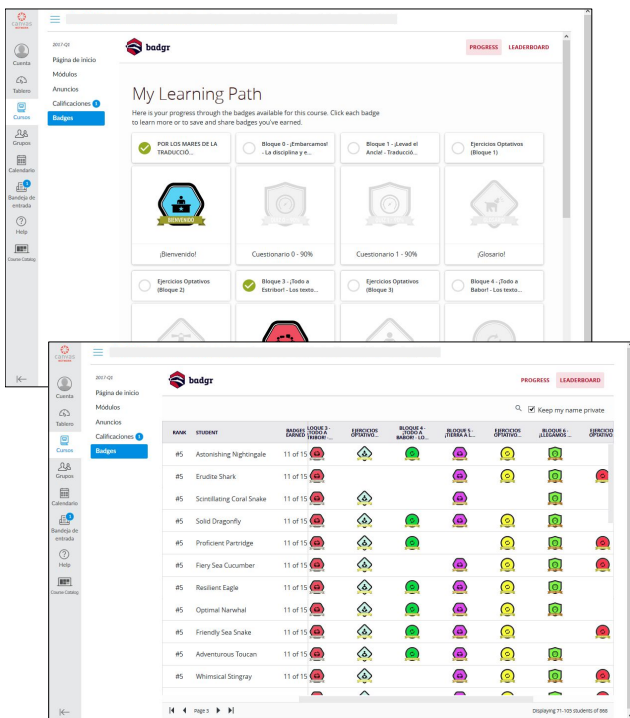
canvas

Cuenta

Tablero

Cursos

Grupos

Calendario

Bandeja de entrada

Help

Course Catalog

2017-Q2

Página de inicio

Módulos

Anuncios

Calificaciones 1

Badges

badgr

PROGRESS LEADERBOARD

My Learning Path

Here is your progress through the badges available for this course. Click each badge to learn more or to save and share badges you've earned.

POR LOS MARES DE LA TRADUCCIÓ...

Bloque 0 - ¡Embarcamos! - La disciplina y e...

Bloque 1 - ¡Levad el Ancla! - Traducció...

Ejercicios Optativos (Bloque 1)

BIENVENIDO

¡Bienvenido!

Cuestionario 0 - 90%

Cuestionario 1 - 90%

¡Glosario!

Ejercicios Optativos (Bloque 2)

Bloque 3 - ¡Todo a Estribor! - Los texto...

Ejercicios Optativos (Bloque 3)

Bloque 4 - ¡Todo a Babor! - Los texto...

canvas

Cuenta

Tablero

Cursos

Grupos

Calendario

Bandeja de entrada

Help

Course Catalog

2017-Q2

Página de inicio

Módulos

Anuncios

Calificaciones 1

Badges

badgr

PROGRESS LEADERBOARD

Keep my name private

| RANK | STUDENT | BADGES EARNED | LOQUE 3 - ¡TODO A TRIBOR! - ... | EJERCICIOS OPTATIVO... | BLOQUE 4 - ¡TODO A BABOR! - LO... | BLOQUE 5 - ¡TIERRA A L... | EJERCICIOS OPTATIVO... | BLOQUE 6 - ¡LLEGAMOS ... | EJERCICIO OPTATIVO |
|---|---|---|---|---|---|---|---|---|---|
| #5 | Astonishing Nightingale | 11 of 15 | | | | | | | |
| #5 | Erudite Shark | 11 of 15 | | | | | | | |
| #5 | Scintillating Coral Snake | 11 of 15 | | | | | | | |
| #5 | Solid Dragonfly | 11 of 15 | | | | | | | |
| #5 | Proficient Partridge | 11 of 15 | | | | | | | |
| #5 | Fiery Sea Cucumber | 11 of 15 | | | | | | | |
| #5 | Resilient Eagle | 11 of 15 | | | | | | | |
| #5 | Optimal Narwhal | 11 of 15 | | | | | | | |
| #5 | Friendly Sea Snake | 11 of 15 | | | | | | | |
| #5 | Adventurous Toucan | 11 of 15 | | | | | | | |
| #5 | Whimsical Stingray | 11 of 15 | | | | | | | |

Page 5

Displaying 11-105 students of 866